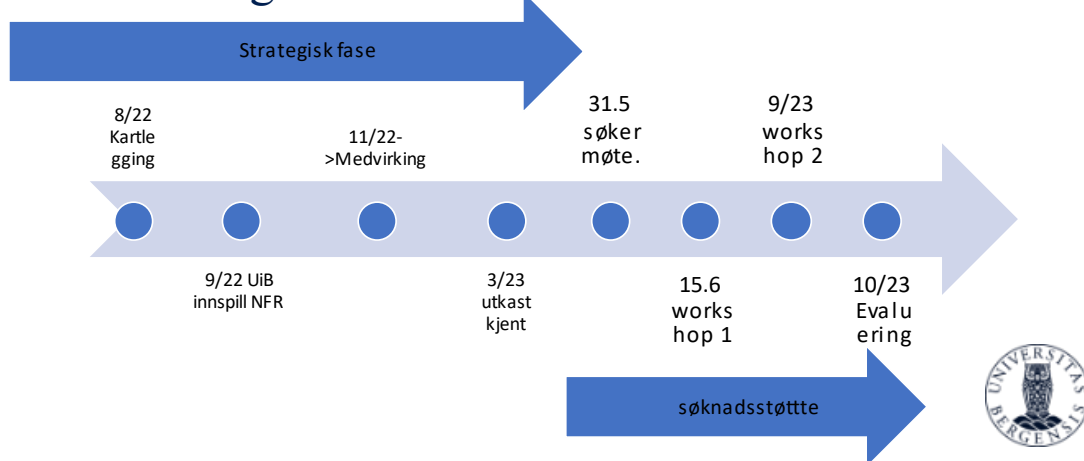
Strategisk fase

8/22 Kartlegging

11/22- >Medvirking

31.5 søker møte.

9/23 workshop 2

9/22 UiB innspill NFR

3/23 utkast kjent

15.6 workshop 1

10/23 Evaluering

søknadsstøttte

UNIVERSITAS BERGENSIS